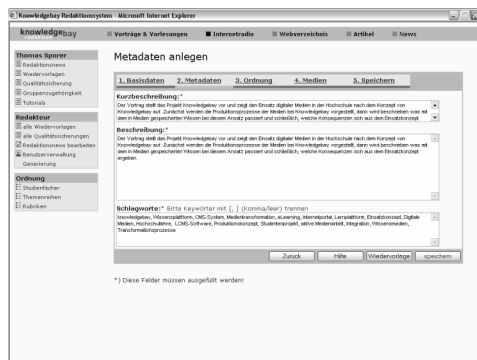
Knowledgebay Redaktionssystem - Microsoft Internet Explorer

knowledgebay

Vorträge & Vorlesungen
Internetradio
Webverzeichnis
Artikel
News

Thomas Sporer
Redaktionsnews
Wiedervorlagen
Qualitätssicherung
Gruppenzugehörigkeit
Tutorials

Redakteur
alle Wiedervorlagen
alle Qualitätssicherungen
Redaktionsnews bearbeiten
Benutzerverwaltung
Generierung

Ordnung
Studienfächer
Themenreihen
Rubriken

Metadaten anlegen

1. Basisdaten
2. Metadaten
3. Ordnung
4. Medien
5. Speichern

Kurzbeschreibung:*
Der Vortrag stellt das Projekt Knowledgebay vor und zeigt den Einsatz digitaler Medien in der Hochschule nach dem Konzept von Knowledgebay auf. Zunächst werden die Produktionsprozesse der Medien bei Knowledgebay vorgestellt, dann wird beschrieben was mit den in Medien gespeicherten Wissen bei diesem Ansatz passiert und schließlich, welche Konsequenzen sich aus dem Einsatzkonzept

Beschreibung:*
Der Vortrag stellt das Projekt Knowledgebay vor und zeigt den Einsatz digitaler Medien in der Hochschule nach dem Konzept von Knowledgebay auf. Zunächst werden die Produktionsprozesse der Medien bei Knowledgebay vorgestellt, dann wird beschrieben was mit den in Medien gespeicherten Wissen bei diesem Ansatz passiert und schließlich, welche Konsequenzen sich aus dem Einsatzkonzept ergeben.

Schlagworte:* Bitte Keywörter mit [, ] (Komma/leer) trennen
knowledgebay, Wissensplattform, CMS-System, Medientransformation, eLearning, Internetportal, Lernplattform, Einsatzkonzept, Digitale Medien, Hochschullehre, LCMS-Software, Produktionskonzept, Studentenprojekt, aktive Medienarbeit, Integration, Wissensmedien, Transformationsprozesse

Zurück
Hilfe
Wiedervorlage
speichern

*) Diese Felder müssen ausgefüllt werden!